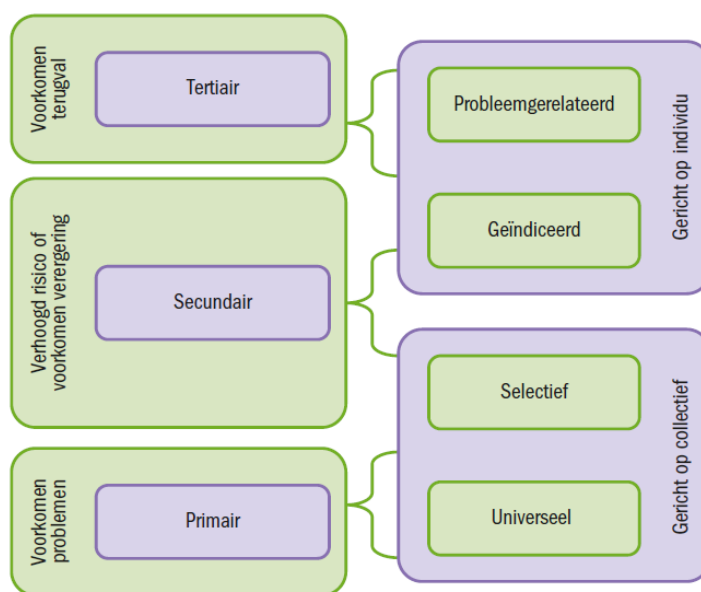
Voorkomen terugval

Tertiair

Verhoogd risico of voorkomen verergering

Secundair

Voorkomen problemen

Primair

Probleemgerelateerd

Geïndiceerd

Gericht op individu

Selectief

Universeel

Gericht op collectief